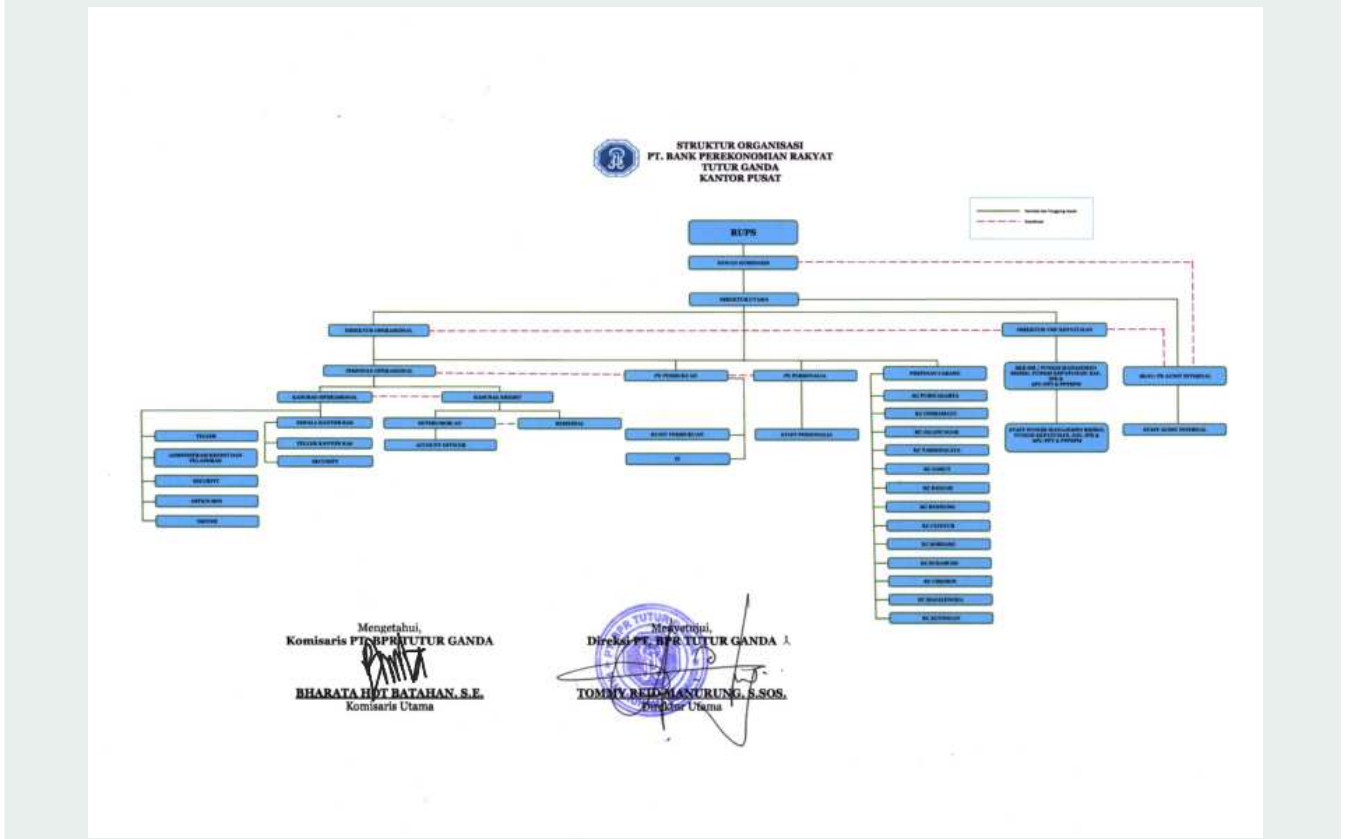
STRUKTUR ORGANISASI
PT. BANK PEREKONOMIAN RAKYAT
TUTUR GANDA
KANTOR PUSAT

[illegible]
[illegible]

RUPS

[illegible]

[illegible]

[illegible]

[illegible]

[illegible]

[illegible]

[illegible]

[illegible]

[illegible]

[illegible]

Mengetahui,
Komisaris PT. BPR TUTUR GANDA

BHARATA H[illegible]T BATAHAN, S.E.
Komisaris Utama

Menyetujui,
Direksi PT. BPR TUTUR GANDA

TOMMY REID MANURUNG, S.SOS.
Direktur Utama